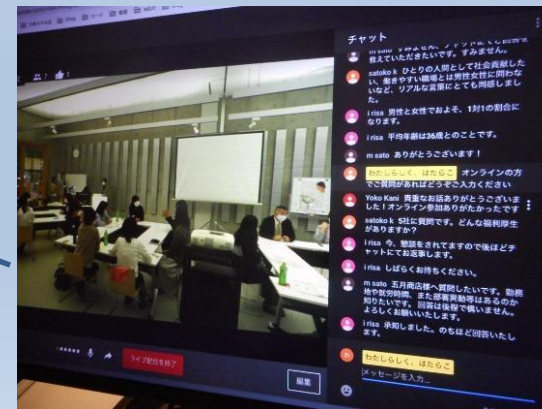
チャット

m sato すみません、ノイズがして ... 教えていただきたいです。すみません。

satoko k ひとりの人間として社会貢献したい、働きやすい職場とは男性女性に問わないなど、リアルな言葉にとても共感しました。

i risa 男性と女性でおよそ、1対1の割合になります。

i risa 平均年齢は36歳とのことです。

m sato ありがとうございます！

わたしらしく、はたらこ オンラインの方でご質問があればどうぞ入力ください

Yoko Kani 貴重なお話ありがとうございました！オンライン参加ありがたかったです

satoko k 5社に質問です。どんな福利厚生がありますか？

i risa 今、懇談をされてますので後ほどチャットにてお返事します。

i risa しばらくお待ちください。

m sato 五月商店様へ質問したいです。勤務地や就労時間、また部署異動等はあるのか知りたいです。回答は後程で構いません。よろしくお願いいたします。

i risa 承知しました。のちほど回答いたします。

わたしらしく、はたらこ

メッセージを入力...

ライブ配信を終了

編集